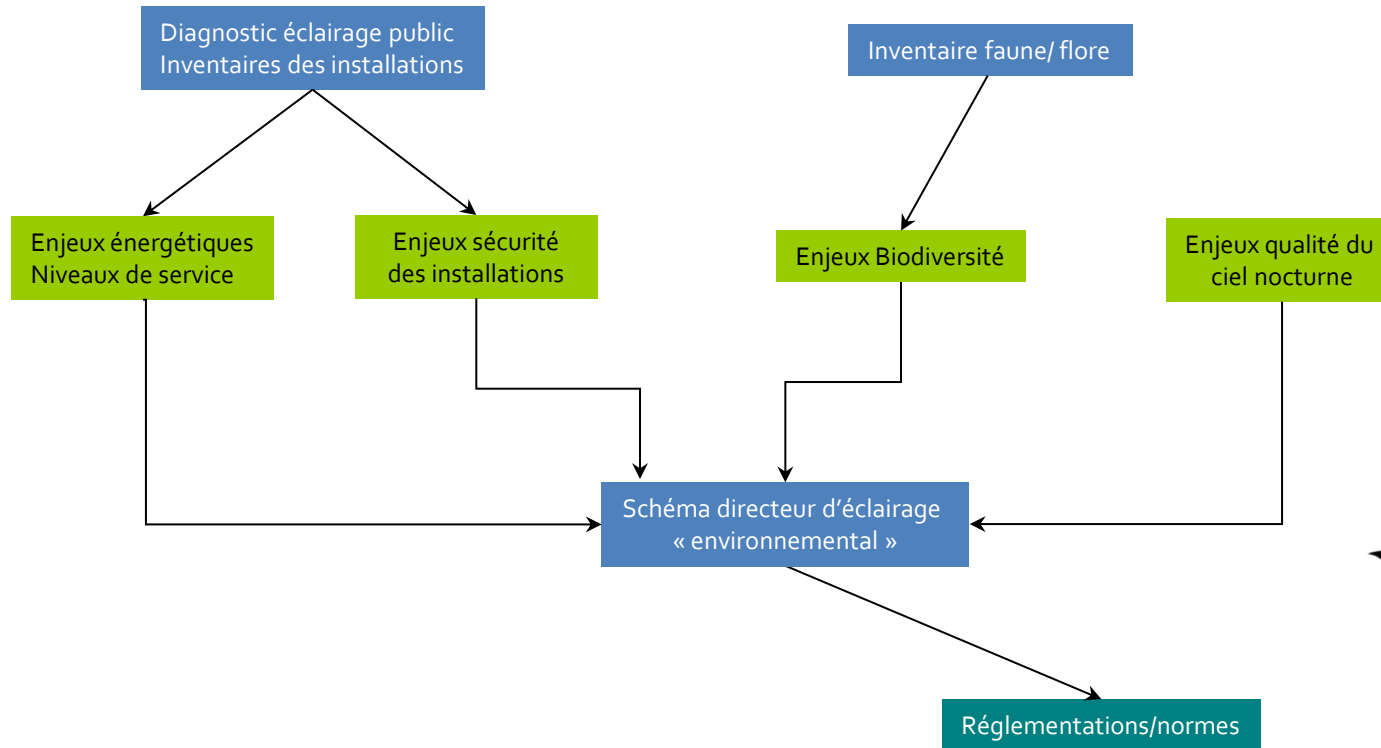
Diagnostic éclairage public
Inventaires des installations

Inventaire faune/ flore

Enjeux énergétiques
Niveaux de service

Enjeux sécurité
des installations

Enjeux Biodiversité

Enjeux qualité du
ciel nocturne

Schéma directeur d'éclairage
« environnemental »

Réglementations/normes